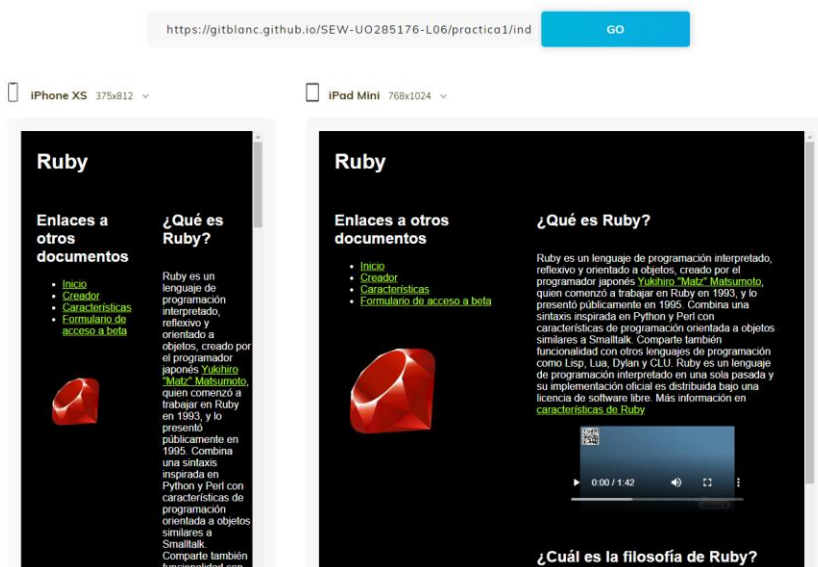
https://gitblanc.github.io/SEW-UO285176-L06/practica1/ind

GO

iPhone XS 375x812

iPad Mini 768x1024

Ruby

Enlaces a otros documentos

- Inicio
- Creador
- Características
- Formulario de acceso a beta

¿Qué es Ruby?

Ruby es un lenguaje de programación interpretado, reflexivo y orientado a objetos, creado por el programador japonés Yukihiro "Matz" Matsumoto, quien comenzó a trabajar en Ruby en 1993, y lo presentó públicamente en 1995. Combina una sintaxis inspirada en Python y Perl con características de programación orientada a objetos similares a Smalltalk. Comparte también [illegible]

Ruby

Enlaces a otros documentos

- Inicio
- Creador
- Características
- Formulario de acceso a beta

¿Qué es Ruby?

Ruby es un lenguaje de programación interpretado, reflexivo y orientado a objetos, creado por el programador japonés Yukihiro "Matz" Matsumoto, quien comenzó a trabajar en Ruby en 1993, y lo presentó públicamente en 1995. Combina una sintaxis inspirada en Python y Perl con características de programación orientada a objetos similares a Smalltalk. Comparte también funcionalidad con otros lenguajes de programación como Lisp, Lua, Dylan y CLU. Ruby es un lenguaje de programación interpretado en una sola pasada y su implementación oficial es distribuida bajo una licencia de software libre. Más información en características de Ruby

0:00 / 1:42

¿Cuál es la filosofía de Ruby?